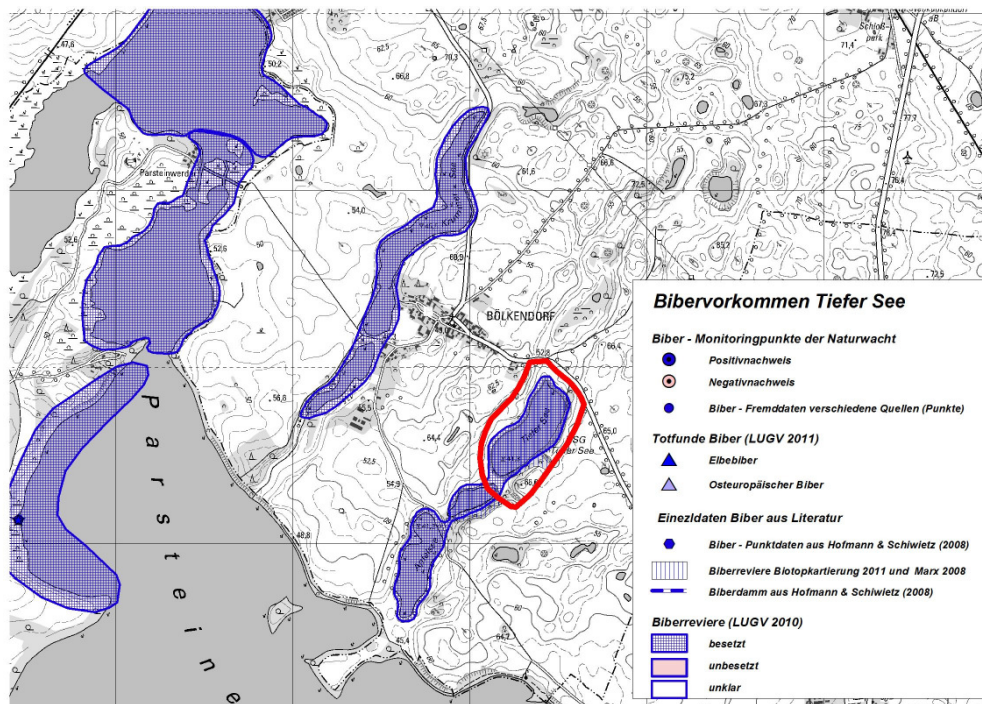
Bibervorkommen Tiefer See

Biber - Monitoringpunkte der Naturwacht

Positivnachweis

Negativnachweis

Biber - Fremddaten verschiedene Quellen (Punkte)

Totfunde Biber (LUGV 2011)

Elbebiber

Osteuropäischer Biber

Einzeldaten Biber aus Literatur

Biber - Punktdaten aus Hofmann & Schiwietz (2008)

Biberreviere Biotopkartierung 2011 und Marx 2008

Biberdamm aus Hofmann & Schiwietz (2008)

Biberreviere (LUGV 2010)

besetzt

unbesetzt

unklar

BÖLKENDORF

Parsteinwerder

P a r s t e i n e

Tiefer See

NSG Tiefer See

47,6
50,2
70,3
66,8
52,5
71,4
75,2
67,3
77,3
66,8
61,6
54,0
52,6
68,9
72,5
52,8
66,4
62,5
56,8
55,5
64,4
52,5
54,9
66,6
65,0
46,8
45,4
64,7